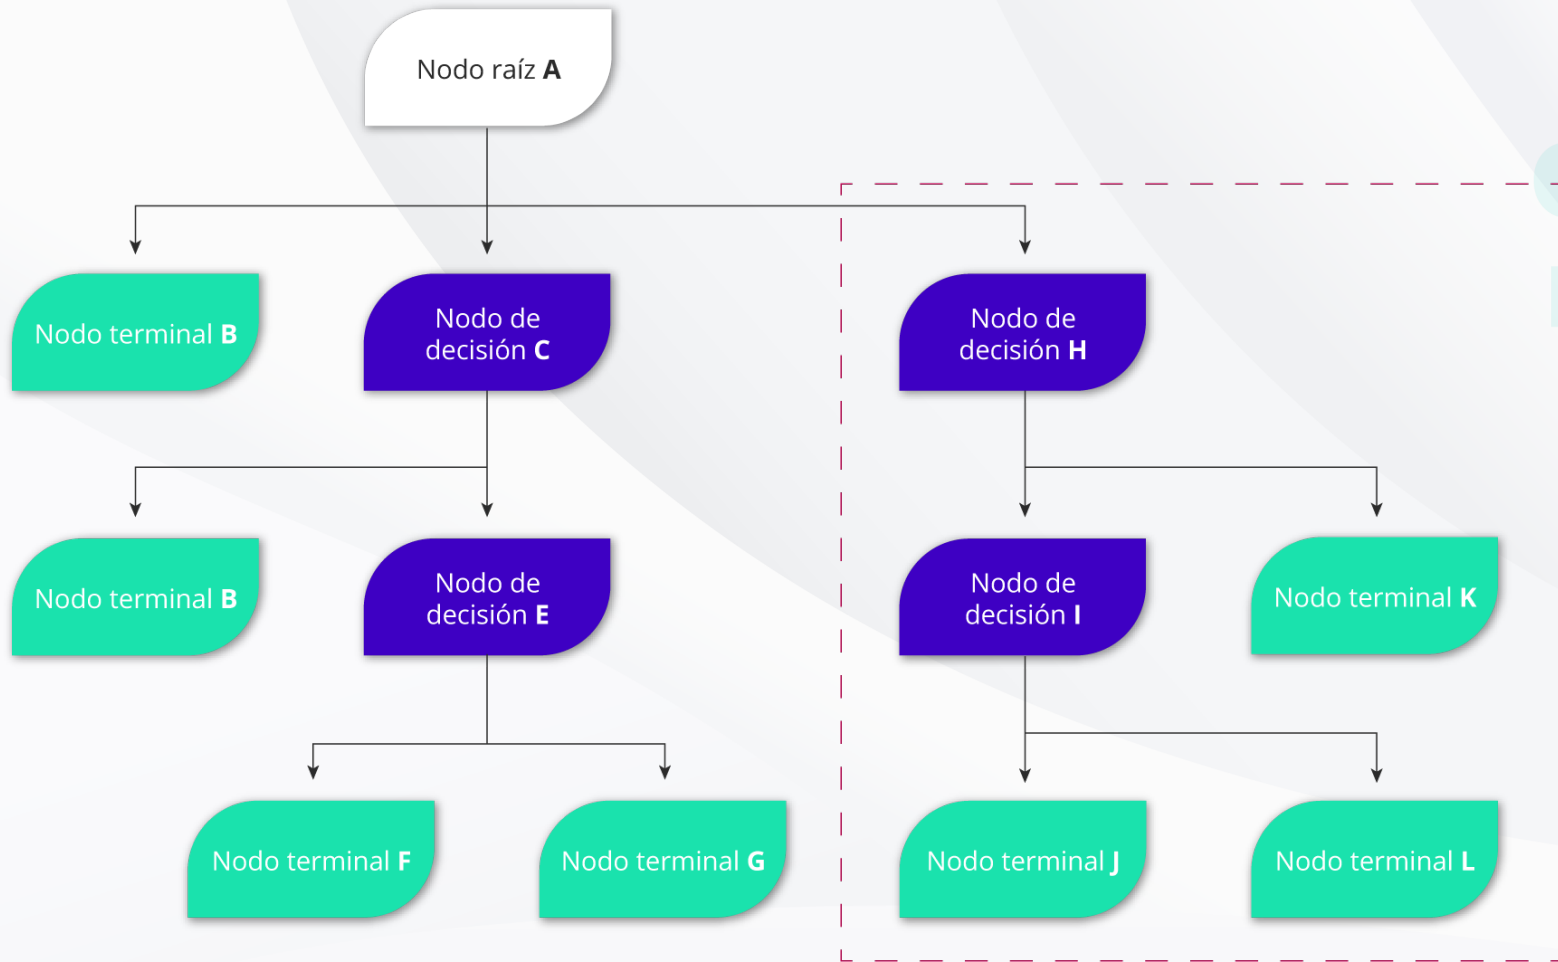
Nodo raíz **A**

Nodo terminal **B**

Nodo de decisión **C**

Nodo de decisión **H**

Nodo terminal **B**

Nodo de decisión **E**

Nodo de decisión **I**

Nodo terminal **K**

Nodo terminal **F**

Nodo terminal **G**

Nodo terminal **J**

Nodo terminal **L**